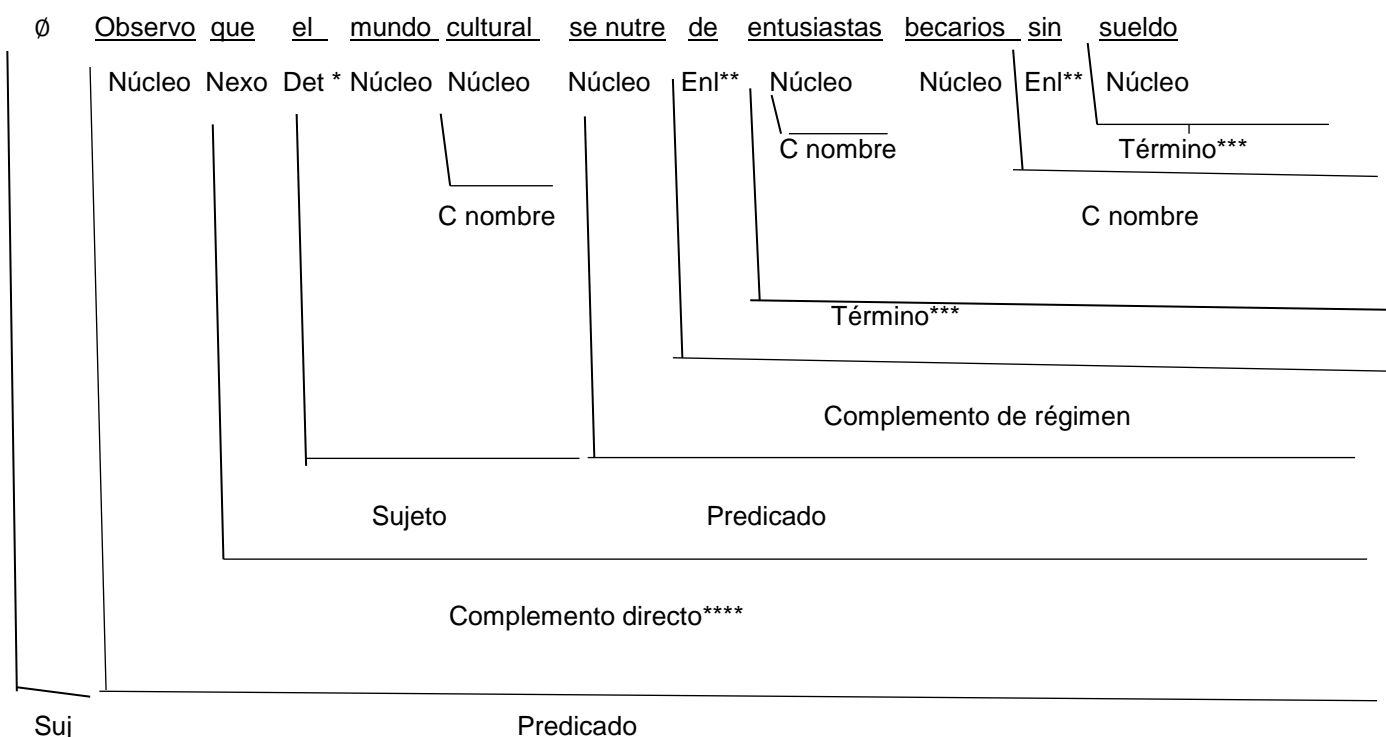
∅ Observo que el mundo cultural se nutre de entusiastas becarios sin sueldo

Núcleo Nexo Det * Núcleo Núcleo Núcleo Enl** Núcleo Núcleo Enl** Núcleo

C nombre

Término***

C nombre

C nombre

Término***

Complemento de régimen

Sujeto

Predicado

Complemento directo****

Suj

Predicado